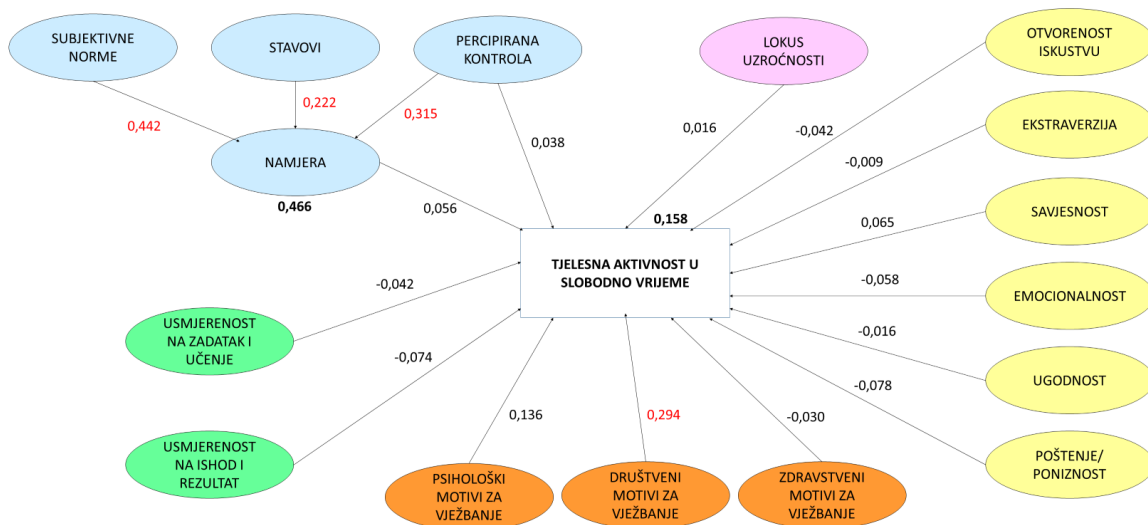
SUBJEKTIVNE NORME

STAVOVI

PERCIPIRANA KONTROLA

LOKUS UZROČNOSTI

OTVORENOST ISKUSTVU

0,442

0,222

0,315

0,038

0,016

-0,042

EKSTRAVERZIJA

NAMJERA

-0,009

0,466

0,056

0,158

SAVJESNOST

0,065

TJELESNA AKTIVNOST U SLOBODNO VRIJEME

-0,042

-0,058

EMOCIONALNOST

USMJERENOST NA ZADATAK I UČENJE

-0,016

-0,074

UGODNOST

-0,078

0,136

0,294

-0,030

USMJERENOST NA ISHOD I REZULTAT

POŠTENJE/ PONIZNOST

PSIHOLOŠKI MOTIVI ZA VJEŽBANJE

DRUŠTVENI MOTIVI ZA VJEŽBANJE

ZDRAVSTVENI MOTIVI ZA VJEŽBANJE